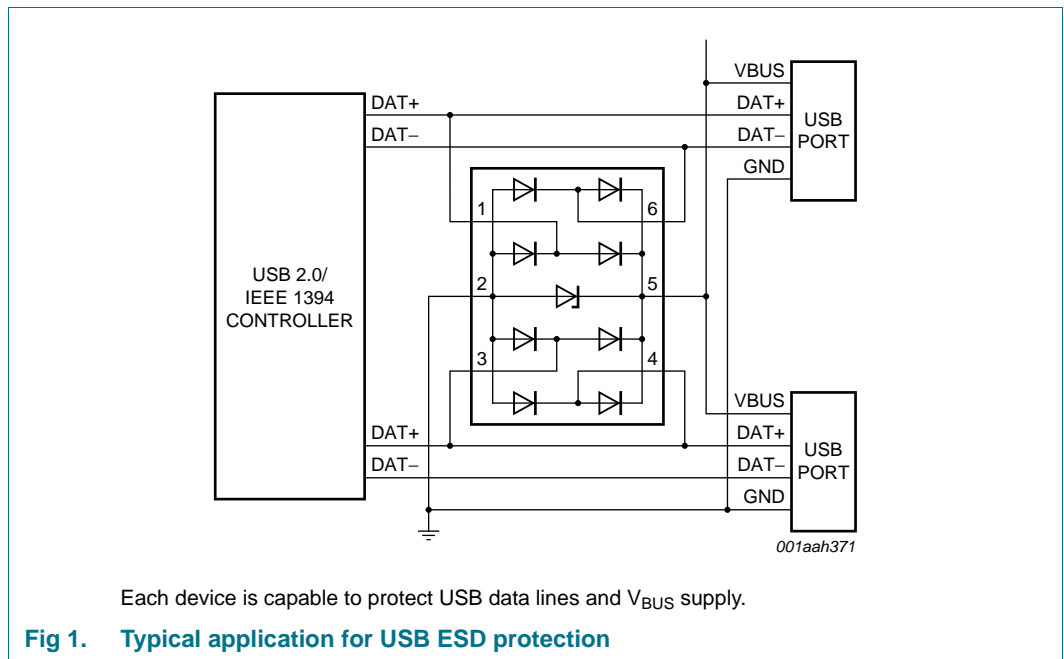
DAT+

DAT–

USB 2.0/
IEEE 1394
CONTROLLER

DAT+

DAT–

1

2

3

6

5

4

VBUS

DAT+

DAT–

GND

USB
PORT

VBUS

DAT+

DAT–

GND

USB
PORT

001aah371

Each device is capable to protect USB data lines and $V_{BUS}$ supply.

**Fig 1. Typical application for USB ESD protection**